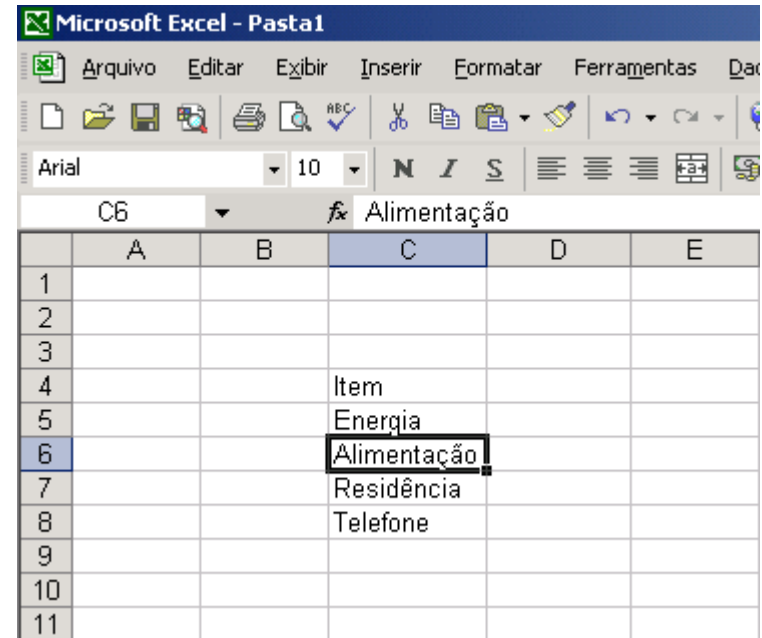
Microsoft Excel - Pasta1

Arquivo Editar Exibir Inserir Formatar Ferramentas Dad

Arial 10 N I S

C6 $f_x$ Alimentação

| | A | B | C | D | E |
|---|---|---|---|---|---|
| 1 | | | | | |
| 2 | | | | | |
| 3 | | | | | |
| 4 | | | Item | | |
| 5 | | | Energia | | |
| 6 | | | Alimentação | | |
| 7 | | | Residência | | |
| 8 | | | Telefone | | |
| 9 | | | | | |
| 10 | | | | | |
| 11 | | | | | |